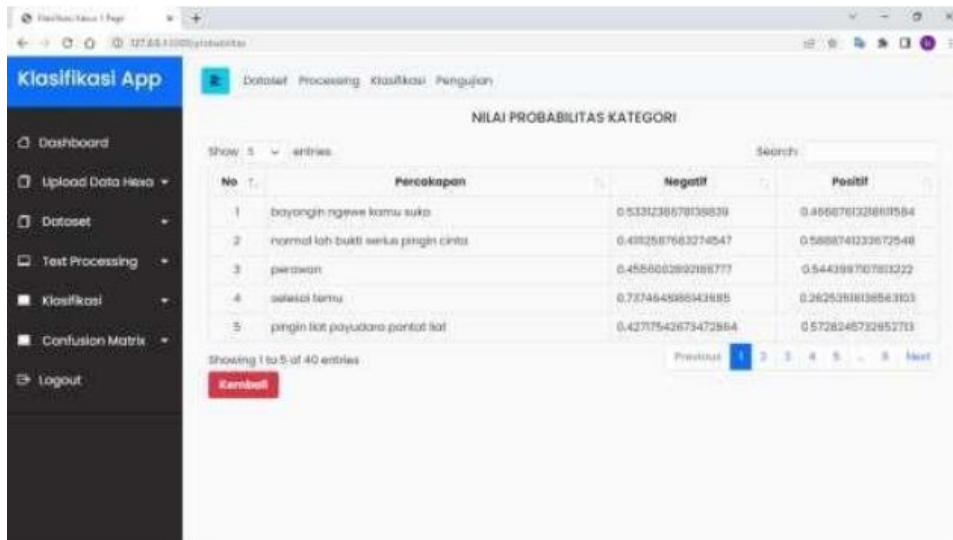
Klasifikasi App

Dashboard

Upload Data Hesa

Dataset

Text Processing

Klasifikasi

Confusion Matrix

Logout

Dataset Processing Klasifikasi Pengujian

NILAI PROBABILITAS KATEGORI

Show 5 entries

Search:

| No | Percakapan | Negatif | Positif |
|---|---|---|---|
| 1 | bayangin ngewe kamu suka | 0.5331238578138839 | 0.4668761321861584 |
| 2 | normal loh bukti serius pingin cinta | 0.4112587663274547 | 0.5888741233672548 |
| 3 | perawan | 0.4556602892188777 | 0.5443397107813222 |
| 4 | selesai temu | 0.7374645861143685 | 0.2625354138856310 |
| 5 | pingin liat payudara pantat liat | 0.4271754267347286 | 0.5728245732652713 |

Showing 1 to 5 of 40 entries

Previous 1 2 3 4 5 ... 8 Next

Kembali